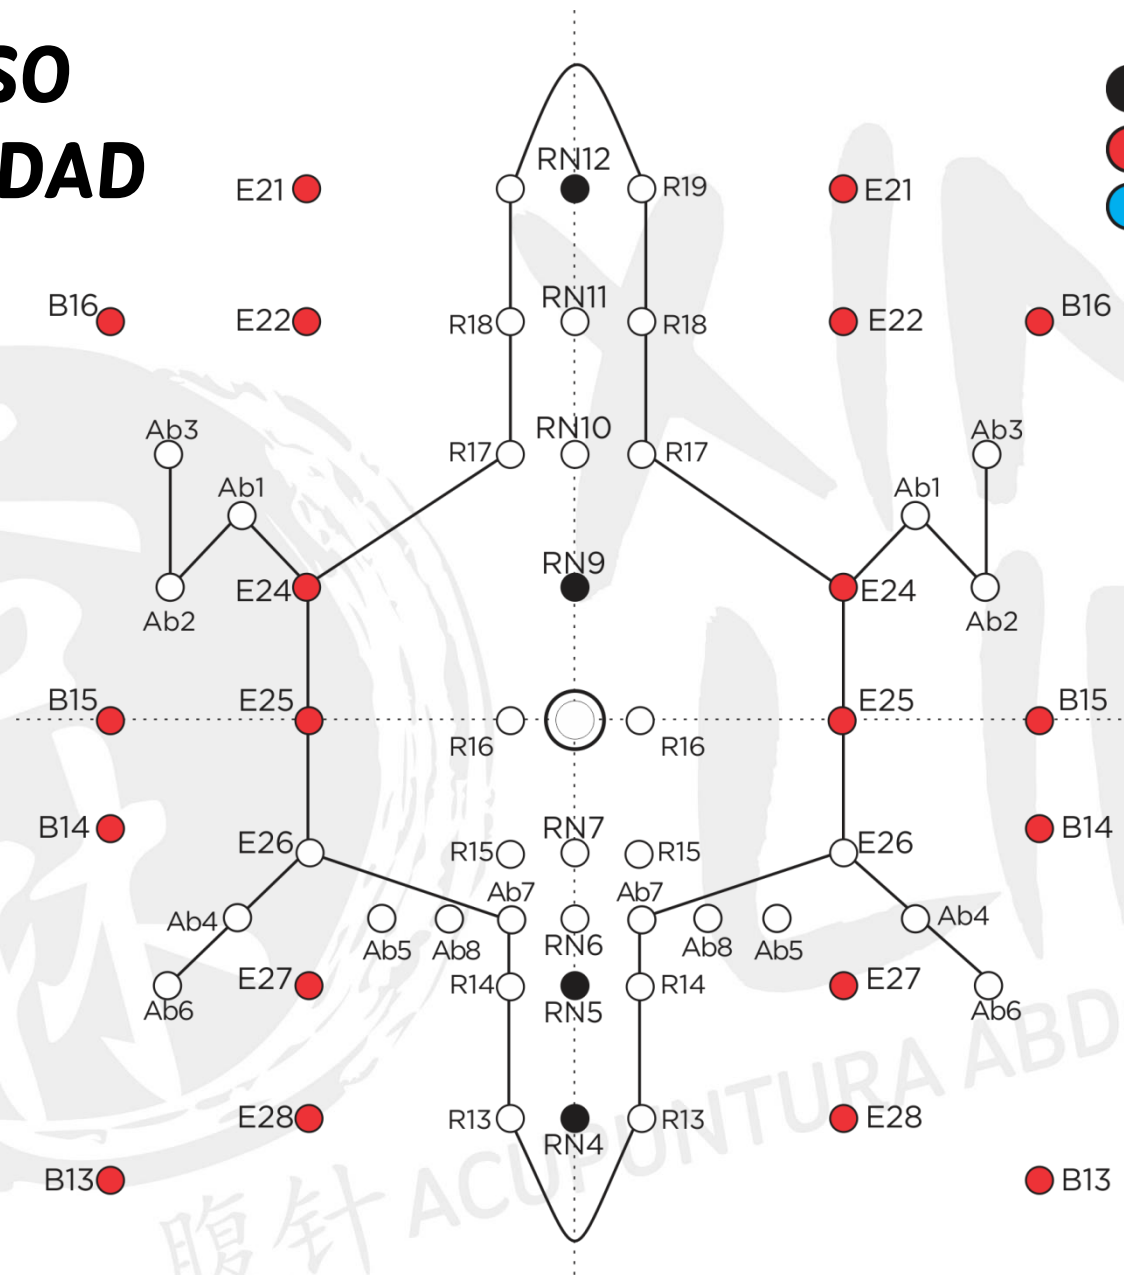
SO
DAD

E21
RN12
R19
E21
B16
E22
R18
RN11
R18
E22
B16
Ab3
R17
RN10
R17
Ab3
Ab1
Ab1
RN9
E24
E24
Ab2
Ab2
B15
E25
E25
B15
R16
R16
B14
RN7
B14
E26
R15
R15
E26
Ab7
Ab7
Ab4
Ab4
Ab5
Ab8
RN6
Ab8
Ab5
E27
R14
R14
E27
Ab6
RN5
Ab6
E28
R13
R13
E28
RN4
B13
B13

腹针 ACUPUNTURA ABD